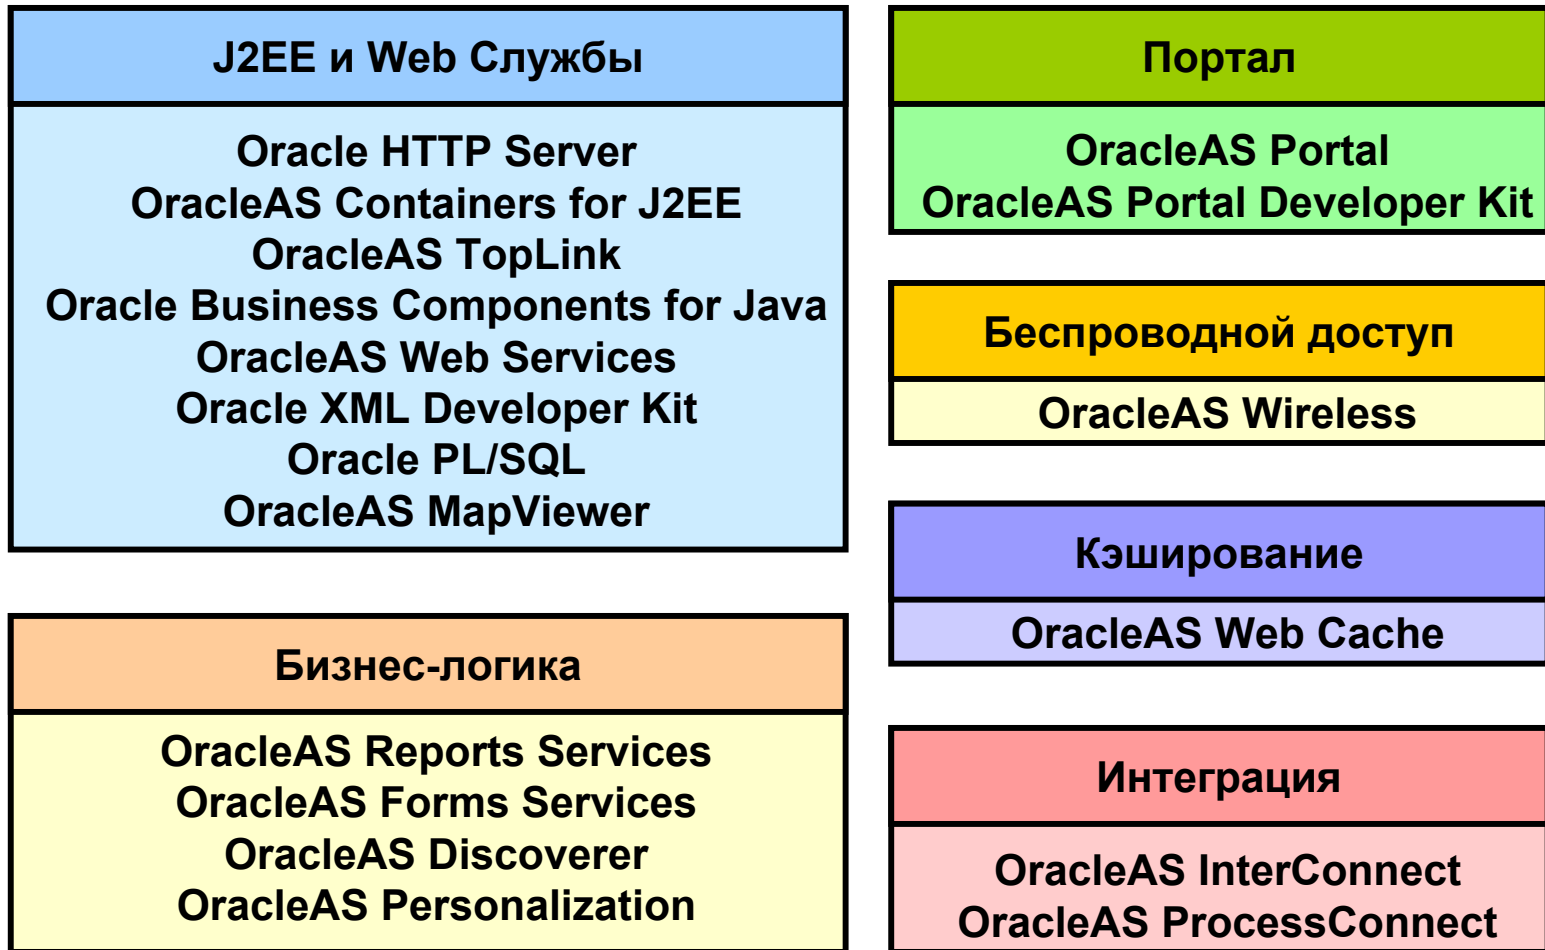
J2EE и Web Службы

Oracle HTTP Server
OracleAS Containers for J2EE
OracleAS TopLink
Oracle Business Components for Java
OracleAS Web Services
Oracle XML Developer Kit
Oracle PL/SQL
OracleAS MapViewer

Бизнес-логика

OracleAS Reports Services
OracleAS Forms Services
OracleAS Discoverer
OracleAS Personalization

Портал

OracleAS Portal
OracleAS Portal Developer Kit

Беспроводной доступ

OracleAS Wireless

Кэширование

OracleAS Web Cache

Интеграция

OracleAS InterConnect
OracleAS ProcessConnect